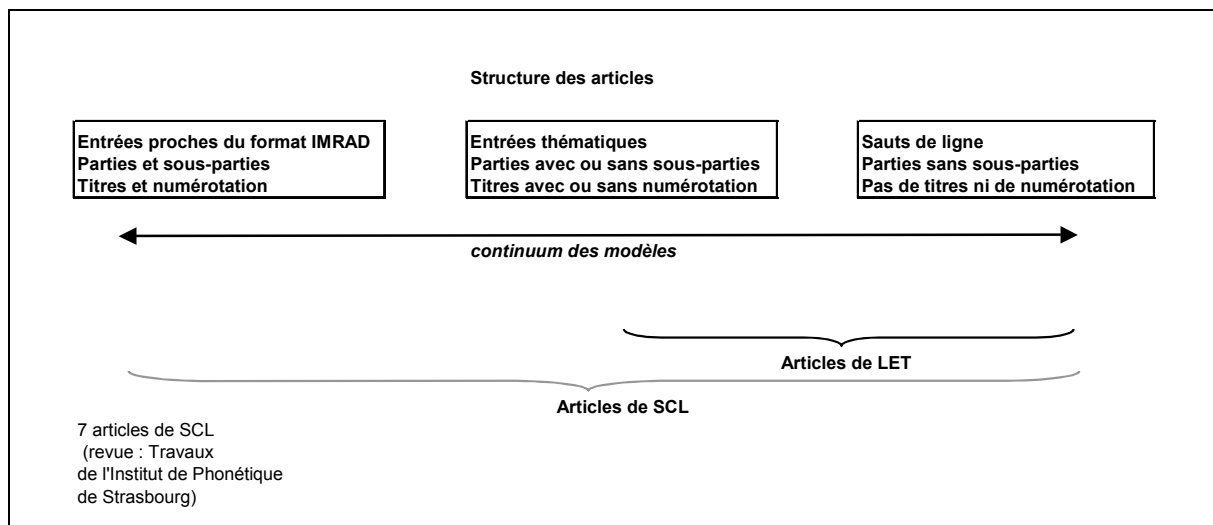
Structure des articles

Entrées proches du format IMRAD
Parties et sous-parties
Titres et numérotation

Entrées thématiques
Parties avec ou sans sous-parties
Titres avec ou sans numérotation

Sauts de ligne
Parties sans sous-parties
Pas de titres ni de numérotation

continuum des modèles

Articles de LET

Articles de SCL

7 articles de SCL
(revue : Travaux de l'Institut de Phonétique de Strasbourg)